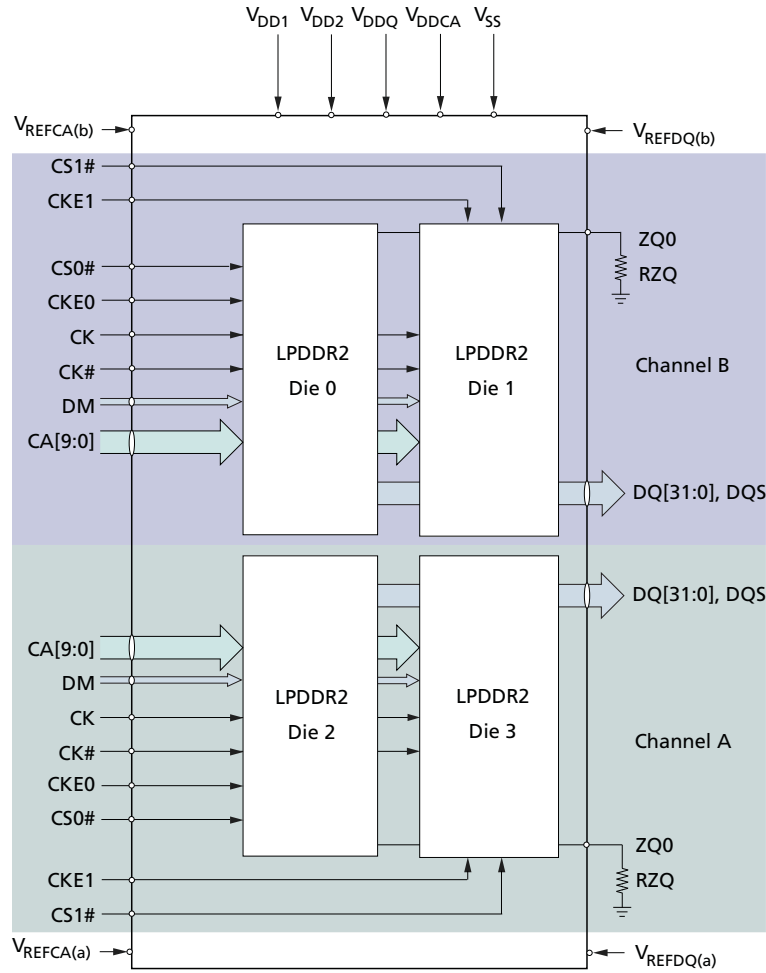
$V_{DD1}$ $V_{DD2}$ $V_{DDQ}$ $V_{DDCA}$ $V_{SS}$

$V_{REFCA(b)}$

$V_{REFDQ(b)}$

CS1#

CKE1

ZQ0

RZQ

CS0#

CKE0

CK

CK#

DM

CA[9:0]

LPDDR2
Die 0

LPDDR2
Die 1

Channel B

DQ[31:0], DQS

DQ[31:0], DQS

CA[9:0]

DM

CK

CK#

CKE0

CS0#

LPDDR2
Die 2

LPDDR2
Die 3

Channel A

ZQ0

RZQ

CKE1

CS1#

$V_{REFCA(a)}$

$V_{REFDQ(a)}$